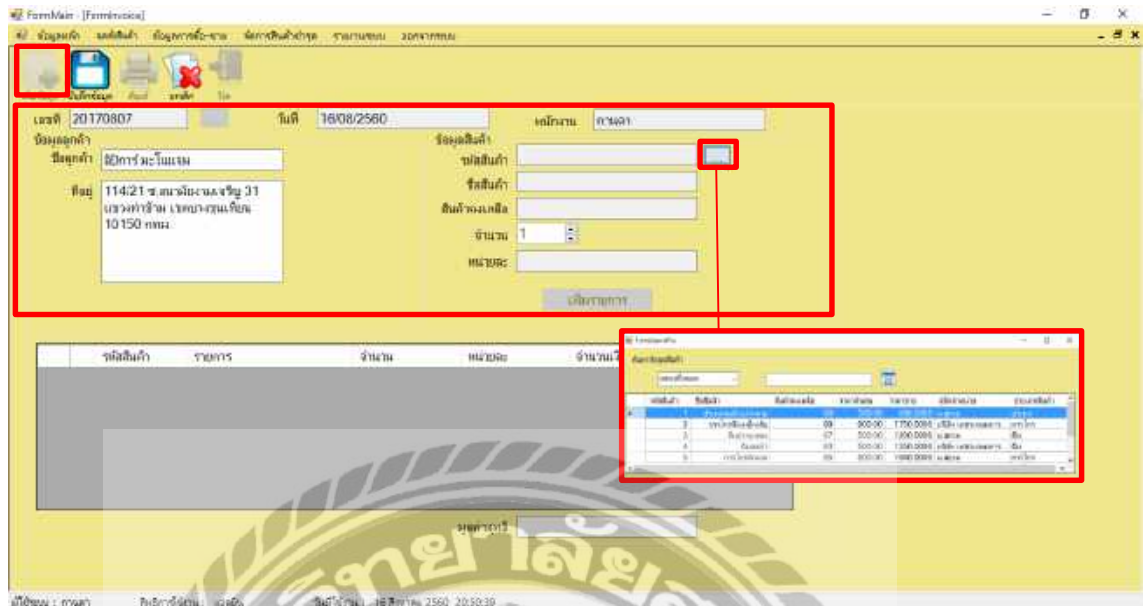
FormMain - [FormInvoice]

หน้าหลัก ข้อมูลหลัก ผลผลิตสินค้า ข้อมูลการซื้อ-ขาย จัดการสินค้าชำรุด รายงานระบบ ออกจากระบบ

บันทึกข้อมูล พิมพ์ ยกเลิก ปิด

เลขที่ 20170807 วันที่ 16/08/2560 พนักงาน กานดา

ข้อมูลลูกค้า
ชื่อลูกค้า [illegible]
ที่อยู่ 114/21 ซ.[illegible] 31 แขวงท่าข้าม เขตบางขุนเทียน 10150 กทม.

ข้อมูลสินค้า
รหัสสินค้า
ชื่อสินค้า
สินค้าคงเหลือ
จำนวน 1
หน่วยละ

เพิ่มรายการ

| | รหัสสินค้า | รายการ | จำนวน | หน่วยละ | จำนวนเงิน |
|---|---|---|---|---|---|

ค้นหาข้อมูลสินค้า

| รหัสสินค้า | ชื่อสินค้า | สินค้าคงเหลือ | ราคาต้นทุน | ราคาขาย | บริษัทคู่ค้า | ประเภทสินค้า |
|---|---|---|---|---|---|---|
| 1 | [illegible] | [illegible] | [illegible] | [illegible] | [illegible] | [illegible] |
| 2 | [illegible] | 00 | 500.00 | 1750.0000 | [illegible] | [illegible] |
| 3 | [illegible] | 07 | 500.00 | 1200.0000 | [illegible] | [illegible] |
| 4 | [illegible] | 03 | 500.00 | 1300.0000 | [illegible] | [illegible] |
| 5 | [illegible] | 05 | 800.00 | 1680.0000 | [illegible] | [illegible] |

มูลค่ารวม

ผู้ใช้งาน : กานดา สิทธิการใช้งาน : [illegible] วันที่ใช้งาน : 16 สิงหาคม 2560 20:50:39